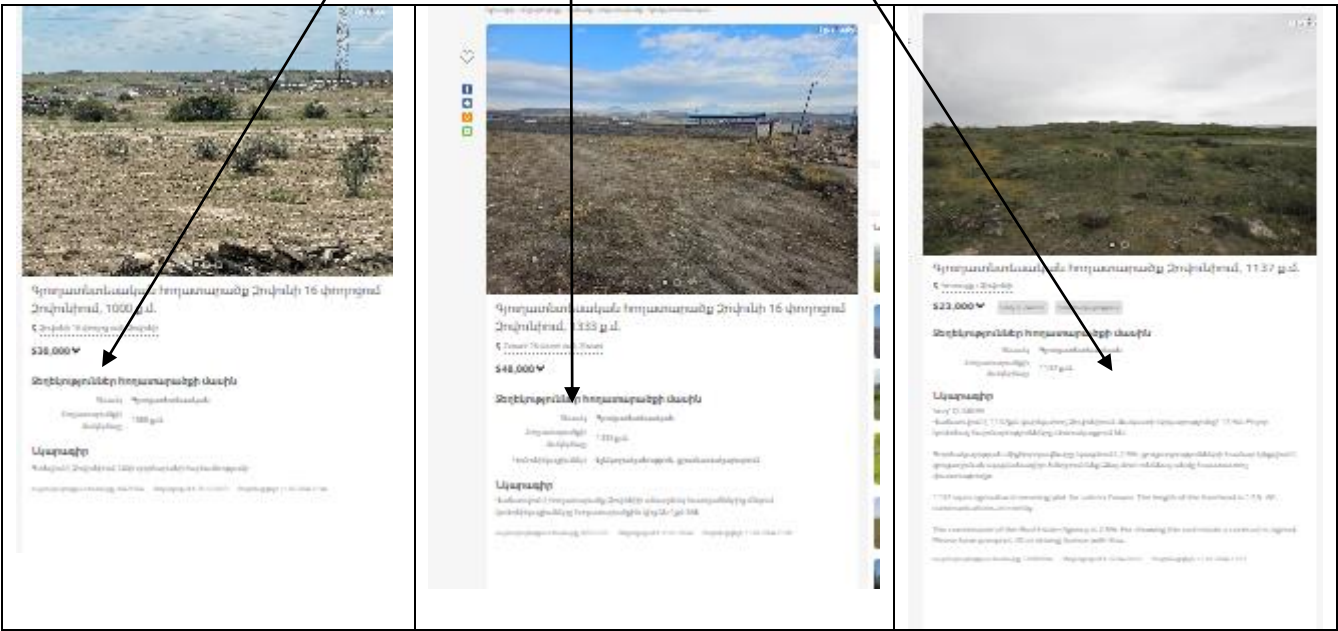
Գյուղատնտեսական հողատարածք Ձորակի 16 փողոցում Ձորակում, 1000 ք.մ.

$30,000

Տեղեկություններ հողատարածքի մասին

Նկարագիր

Գյուղատնտեսական հողատարածք Ձորակի 16 փողոցում Ձորակում, 1333 ք.մ.

$48,000

Տեղեկություններ հողատարածքի մասին

Նկարագիր

Գյուղատնտեսական հողատարածք Ձորակում, 1137 ք.մ.

$23,000

Տեղեկություններ հողատարածքի մասին

Նկարագիր

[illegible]